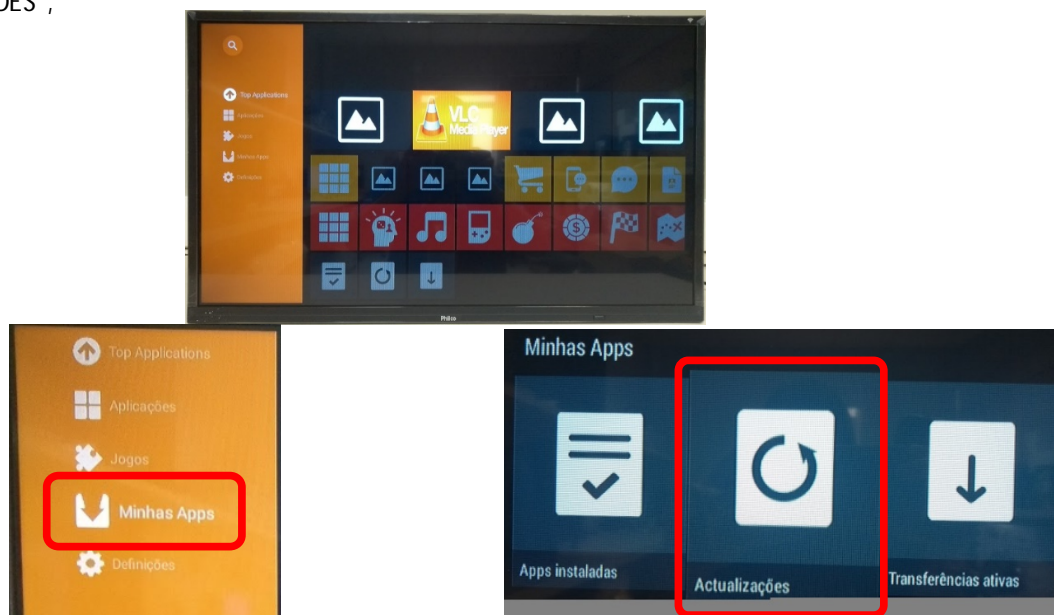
ÕES";

Top Applications
Aplicações
Jogos
Minhas Apps
Definições

VLC Media Player

Philco

Top Applications
Aplicações
Jogos
Minhas Apps
Definições

Minhas Apps
Apps instaladas
Actualizações
Transferências ativas